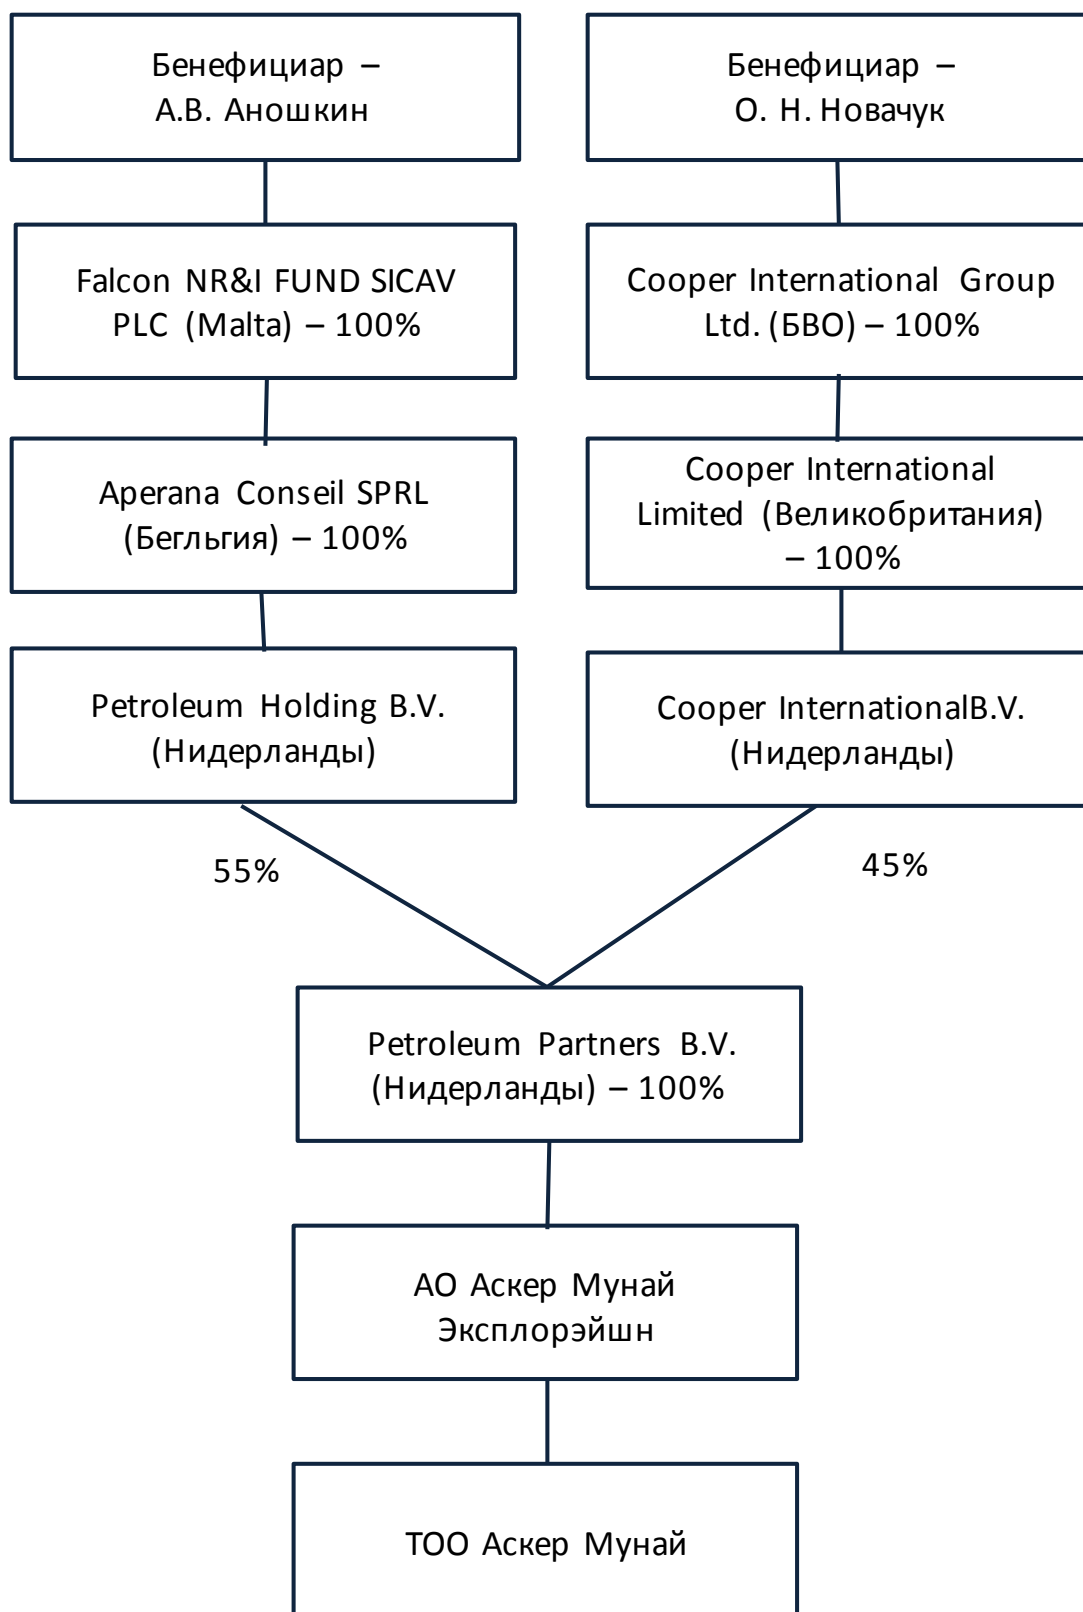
Бенефициар – А.В. Аношкин

Бенефициар – О. Н. Новачук

Falcon NR&I FUND SICAV PLC (Malta) – 100%

Cooper International Group Ltd. (БВО) – 100%

Aperana Conseil SPRL (Бегльгия) – 100%

Cooper International Limited (Великобритания) – 100%

Petroleum Holding B.V. (Нидерланды)

Cooper InternationalB.V. (Нидерланды)

55%

45%

Petroleum Partners B.V. (Нидерланды) – 100%

АО Аскер Мунай Эксплорэйшн

ТОО Аскер Мунай